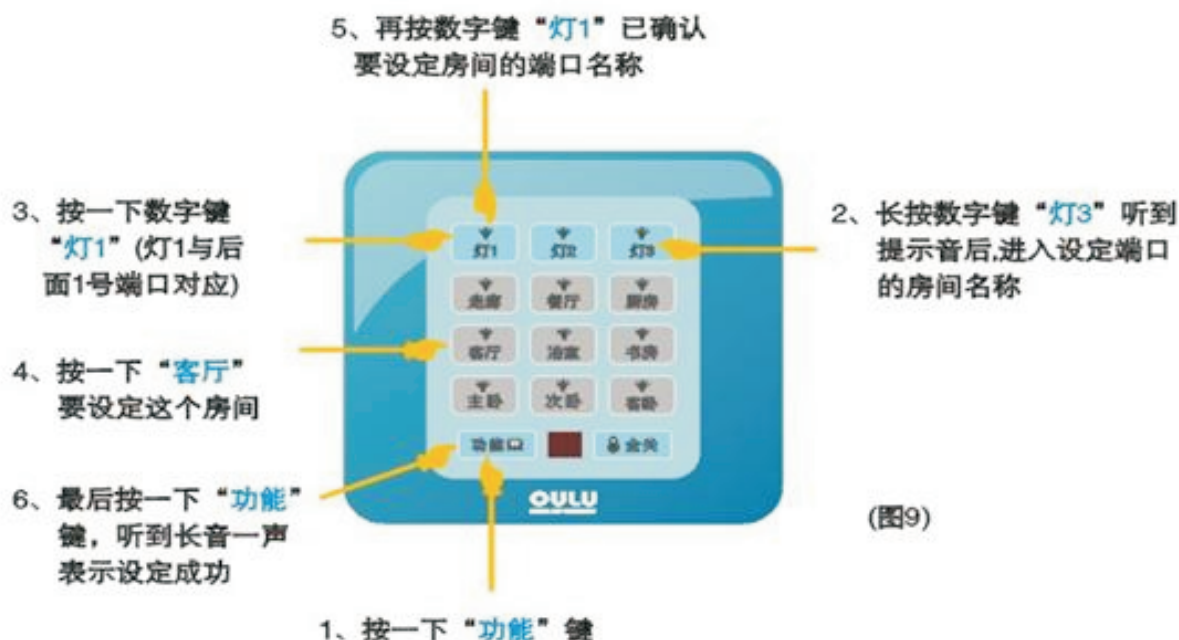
5、再按数字键“灯1”已确认要设定房间的端口名称

3、按一下数字键“灯1”(灯1与后面1号端口对应)

4、按一下“客厅”要设定这个房间

6、最后按一下“功能”键，听到长音一声表示设定成功

灯1
灯2
灯3
走廊
餐厅
厨房
客厅
浴室
书房
主卧
次卧
客卧
功能
全关

OULU

2、长按数字键“灯3”听到提示音后,进入设定端口的房间名称

(图9)

1、按一下“功能”键